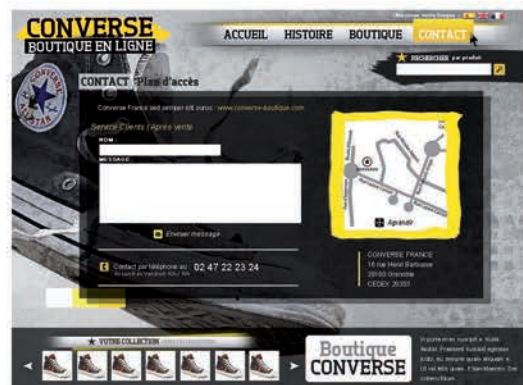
CONVERSE
BOUTIQUE EN LIGNE

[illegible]

ACCUEIL HISTOIRE BOUTIQUE CONTACT

RECHERCHER par produit

CONVERSE ALL STAR

CONTACT Plan d'accès

Converse France seul service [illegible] : www.converse-boutique.com

Service Clients / Après vente

NOM

MESSAGE

Envoyer message

Contact par téléphone au : 02 47 22 23 24
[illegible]

Agrandir

CONVERSE FRANCE
16 rue Henri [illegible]
20150 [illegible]
CEDEX 20350

VOTRE COLLECTION

Boutique CONVERSE

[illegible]